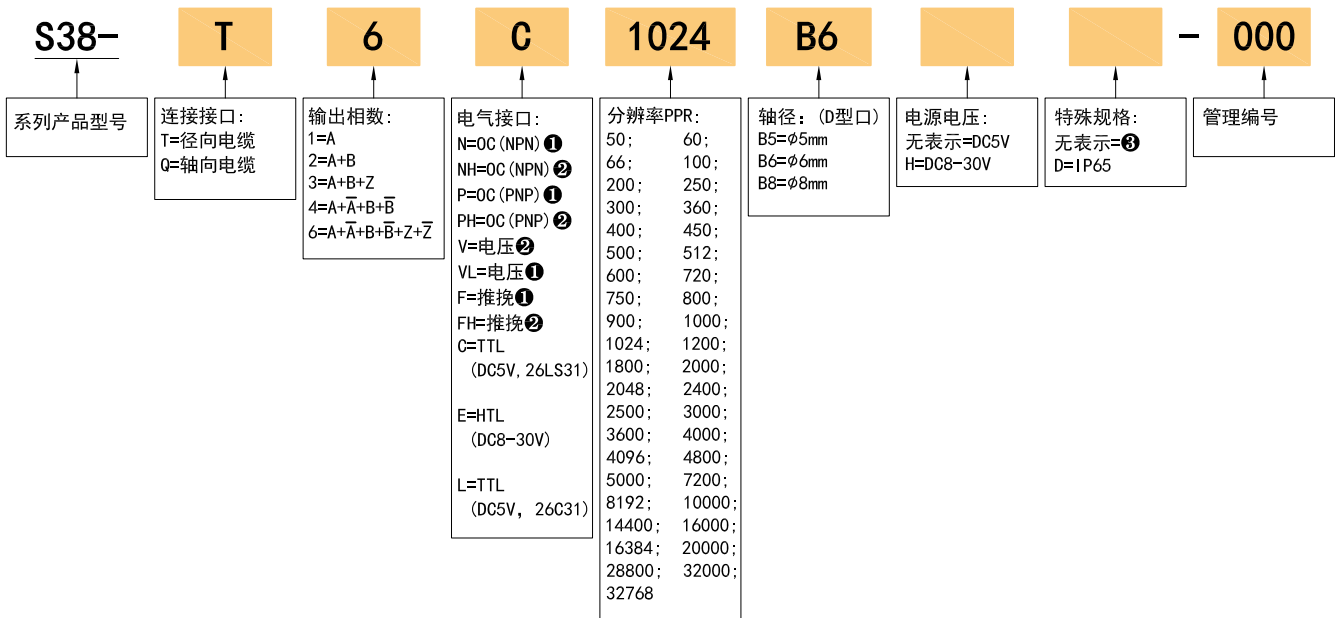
S38- T 6 C 1024 B6 - 000

系列产品型号

连接接口:
T=径向电缆
Q=轴向电缆

输出相数:
1=A
2=A+B
3=A+B+Z
4=A+$\overline{A}$+B+$\overline{B}$
6=A+$\overline{A}$+B+$\overline{B}$+Z+$\overline{Z}$

电气接口:
N=OC(NPN)❶
NH=OC(NPN)❷
P=OC(PNP)❶
PH=OC(PNP)❷
V=电压❷
VL=电压❶
F=推挽❶
FH=推挽❷
C=TTL
(DC5V,26LS31)

E=HTL
(DC8-30V)

L=TTL
(DC5V, 26C31)

分辨率PPR:
50; 60;
66; 100;
200; 250;
300; 360;
400; 450;
500; 512;
600; 720;
750; 800;
900; 1000;
1024; 1200;
1800; 2000;
2048; 2400;
2500; 3000;
3600; 4000;
4096; 4800;
5000; 7200;
8192; 10000;
14400; 16000;
16384; 20000;
28800; 32000;
32768

轴径:(D型口)
B5=$\phi$5mm
B6=$\phi$6mm
B8=$\phi$8mm

电源电压:
无表示=DC5V
H=DC8-30V

特殊规格:
无表示=❸
D=IP65

管理编号